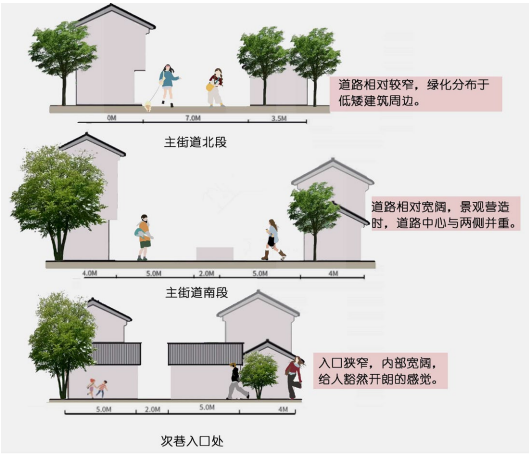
0M
7.0M
3.5M

道路相对较窄，绿化分布于低矮建筑周边。

主街道北段

道路相对宽阔，景观营造时，道路中心与两侧并重。

4.0M
5.0M
2.0M
5.0M
4M

主街道南段

入口狭窄，内部宽阔，给人豁然开朗的感觉。

5.0M
2.0M
5.0M
4M

次巷入口处